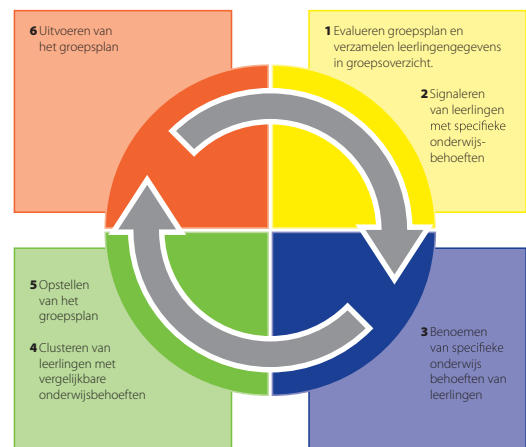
**6** Uitvoeren van het groepsplan

**1** Evalueren groepsplan en verzamelen leerlingengegevens in groepsoverzicht.

**2** Signaleren van leerlingen met specifieke onderwijs-behoeften

**5** Opstellen van het groepsplan

**4** Clusteren van leerlingen met vergelijkbare onderwijsbehoeften

**3** Benoemen van specifieke onderwijs behoeften van leerlingen